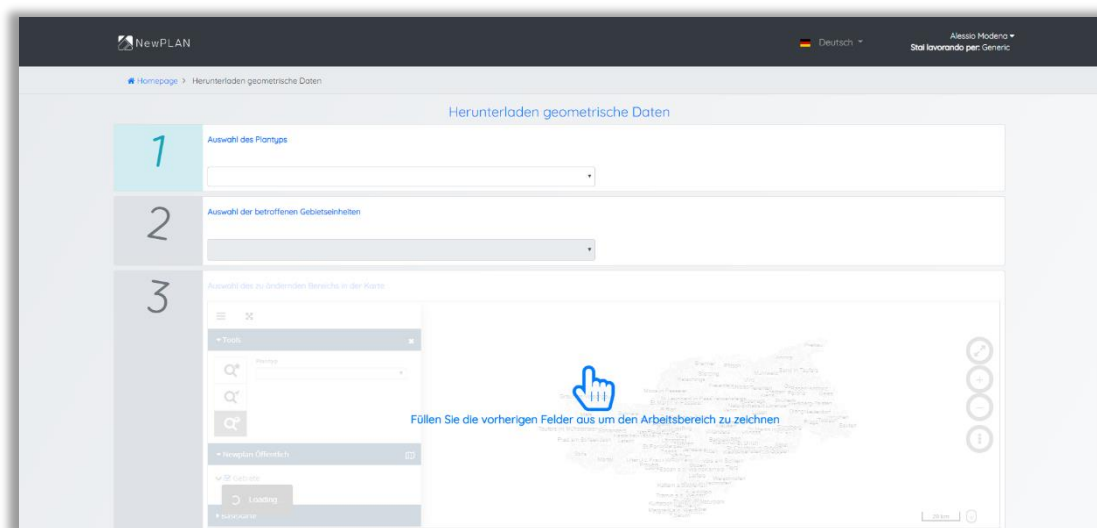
NewPLAN

Deutsch

Alessio Modena
Stai lavorando per: Generic

Homepage > Herunterladen geometrische Daten

Herunterladen geometrische Daten

1

Auswahl des Plantyps

2

Auswahl der betroffenen Gebietseinheiten

3

Auswahl des zu ändernden Bereichs in der Karte

Tools

Newplan Öffentlich

Loading

Füllen Sie die vorherigen Felder aus um den Arbeitsbereich zu zeichnen